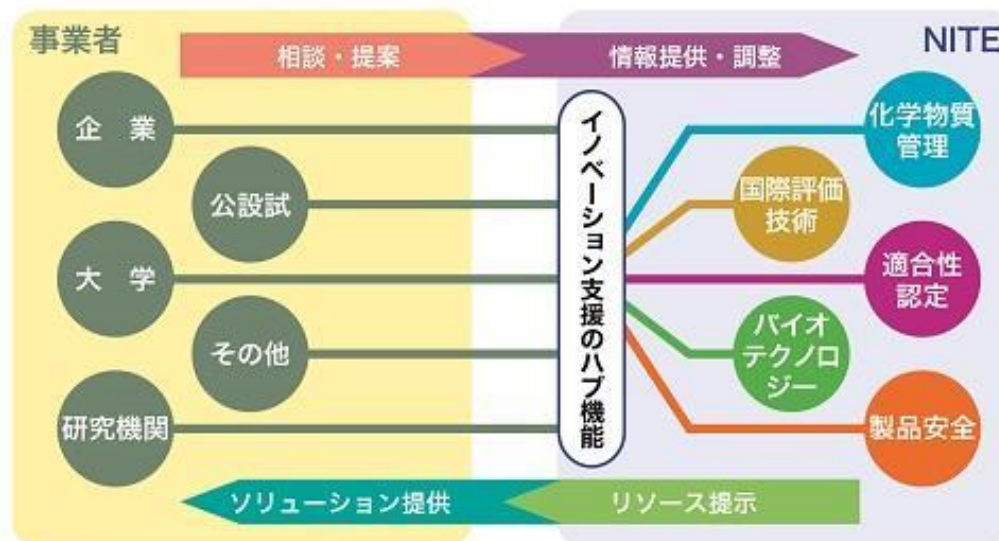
事業者

相談・提案

情報提供・調整

NITE

企業

公設試

大学

その他

研究機関

イノベーション支援のハブ機能

化学物質管理

国際評価技術

適合性認定

バイオテクノロジー

製品安全

ソリューション提供

リソース提示